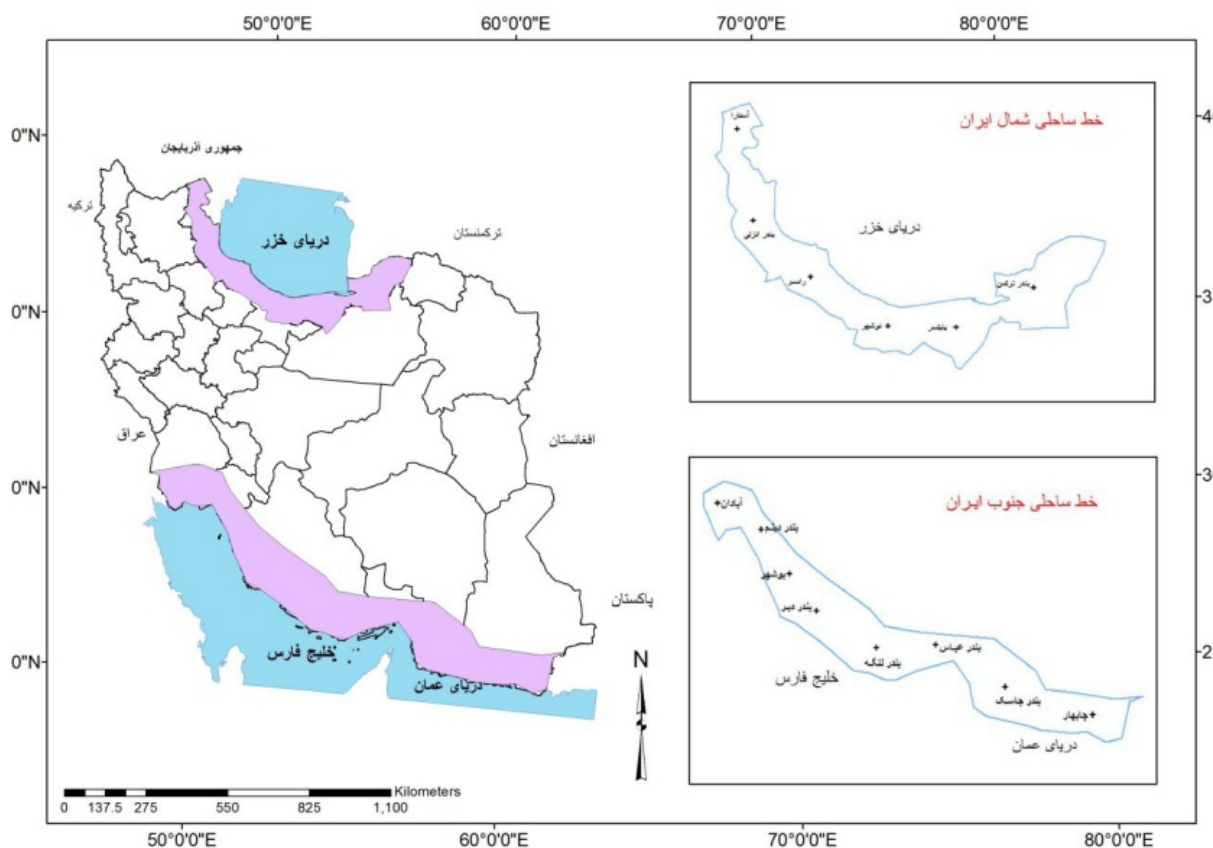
50°0'0"E 60°0'0"E 70°0'0"E 80°0'0"E

0"N
0"N
0"N
0"N

جمهوری آذربایجان
ترکیه
دریای خزر
ترکمنستان
عراق
افغانستان
پاکستان
خلیج فارس
دریای عمان

N

0 137.5 275 550 825 1,100 Kilometers

خط ساحلی شمال ایران
آستارا
بندر انزلی
دریای خزر
رامسر
نوشهر
بابلسر
بندر ترکمن

خط ساحلی جنوب ایران
آبادان
بندر دیلم
بوشهر
بندر دیر
بندر لنگه
بندر عباس
خلیج فارس
بندر جاسک
چابهار
دریای عمان

4
3
3
2

50°0'0"E 60°0'0"E 70°0'0"E 80°0'0"E